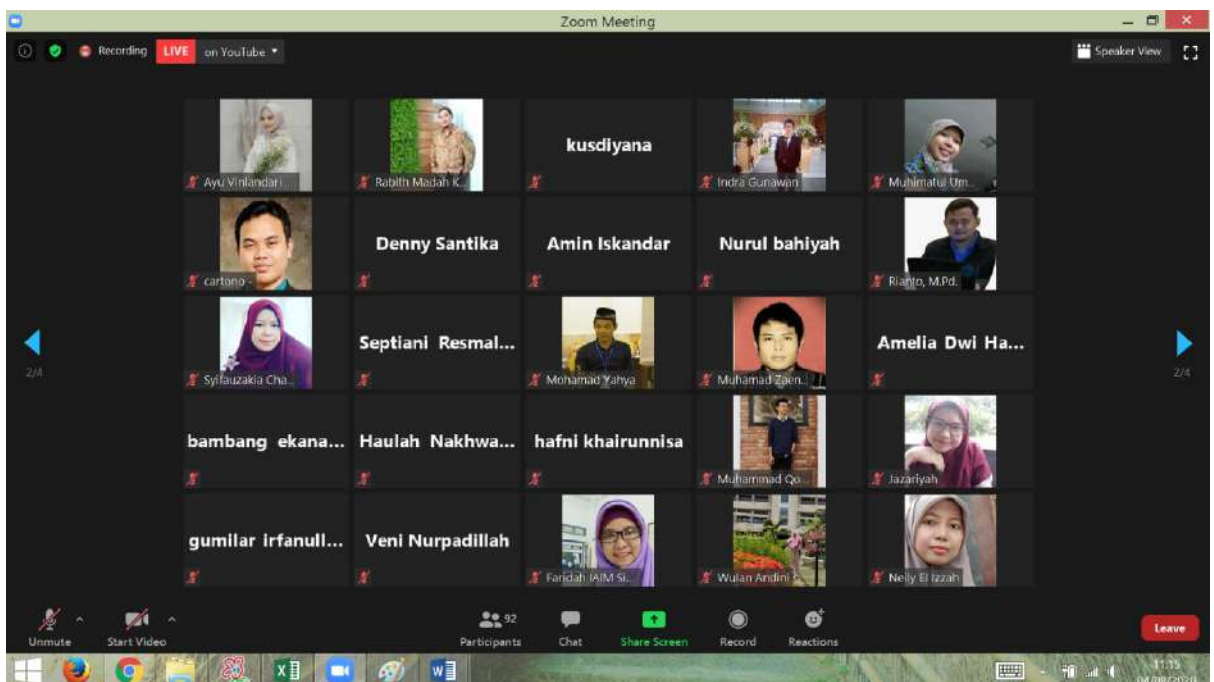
Zoom Meeting

Recording LIVE on YouTube

Speaker View

Ayu Virlandari
Rabith Madah K...
kusdiyana
Indra Gunawan
Muhimatul Um...

cartono
Denny Santika
Amin Iskandar
Nurul bahiyah
Rianto, M.Pd.

Sylfauzakia Cha...
Septiani Resmal...
Mohamad Yahya
Muhamad Zaen...
Amelia Dwi Ha...

bambang ekana...
Haulah Nakhwa...
hafni khairunnisa
Muhammad Qo...
Jazariyah

gumilar irfanull...
Veni Nurpadillah
Faridah IAIM Si...
Wulan Andini
Nelly El Izzah

2/4
2/4

Unmute
Start Video
92
Participants
Chat
Share Screen
Record
Reactions
Leave

11:15
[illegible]